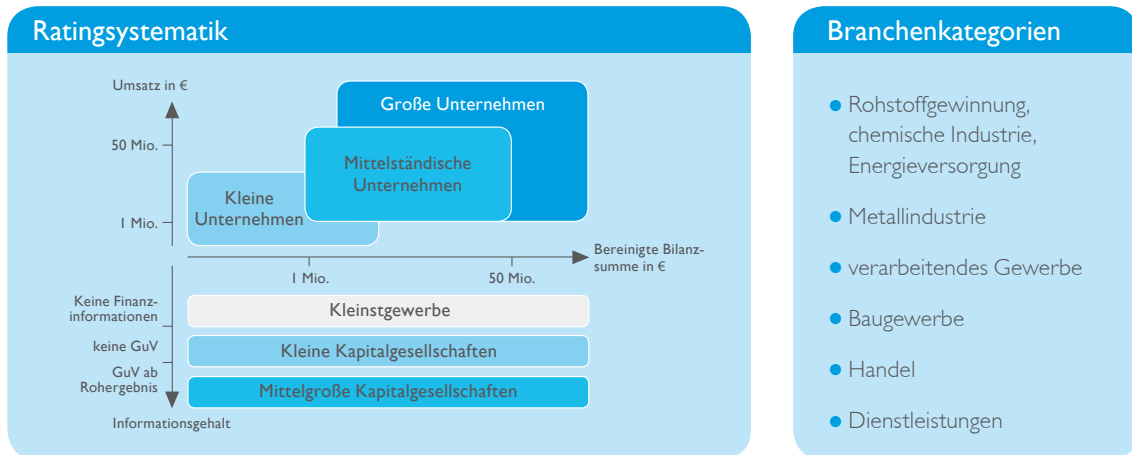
Ratingsystematik

Umsatz in €

50 Mio.

1 Mio.

Große Unternehmen

Mittelständische Unternehmen

Kleine Unternehmen

1 Mio.

50 Mio.

Bereinigte Bilanzsumme in €

Keine Finanzinformationen

Kleinstgewerbe

keine GuV

Kleine Kapitalgesellschaften

GuV ab Rohergebnis

Mittelgroße Kapitalgesellschaften

Informationsgehalt

Branchenkategorien

- Rohstoffgewinnung, chemische Industrie, Energieversorgung
- Metallindustrie
- verarbeitendes Gewerbe
- Baugewerbe
- Handel
- Dienstleistungen